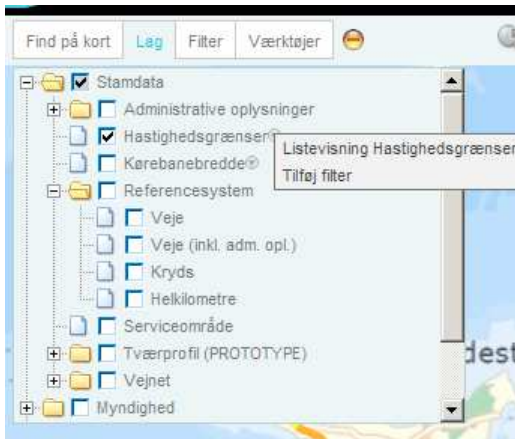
Find på kort | Lag | Filter | Værktøjer

Stamdata
Administrative oplysninger
Hastighedsgrænser
Kørebanebredde
Referencesystem
Veje
Veje (inkl. adm. opl.)
Kryds
Helkilometre
Serviceområde
Tværprofil (PROTOTYPE)
Vejnet
Myndighed

Listevisning Hastighedsgrænser
Tilføj filter

dest